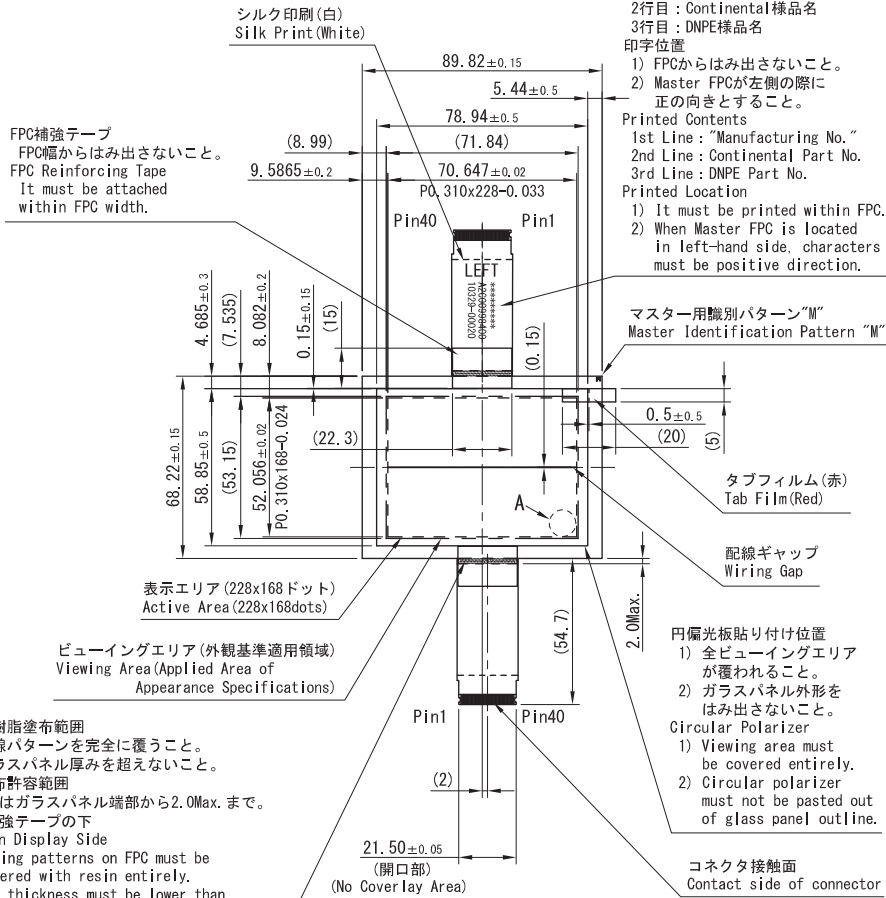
シルク印刷(白)
Silk Print(White)

2行目：Continental様品名
3行目：DNPE様品名
印字位置
1) FPCからはみ出さないこと。
2) Master FPCが左側の際に正の向きとすること。
Printed Contents
1st Line："Manufacturing No."
2nd Line：Continental Part No.
3rd Line：DNPE Part No.
Printed Location
1) It must be printed within FPC.
2) When Master FPC is located in left-hand side, characters must be positive direction.

FPC補強テープ
FPC幅からはみ出さないこと。
FPC Reinforcing Tape
It must be attached within FPC width.

$89.82\pm0.15$
$5.44\pm0.5$
$78.94\pm0.5$
(8.99)
(71.84)
$9.5865\pm0.2$
$70.647\pm0.02$
P0.310x228-0.033

Pin40
Pin1
LEFT
A2C00094400
10329-0002

$4.685\pm0.3$
(7.535)
$8.082\pm0.2$
$0.15\pm0.15$
(15)
(0.15)

マスター用識別パターン"M"
Master Identification Pattern "M"

$68.22\pm0.15$
$58.85\pm0.5$
(53.15)
$52.056\pm0.02$
P0.310x168-0.024
(22.3)
$0.5\pm0.5$
(20)
(5)

A

タブフィルム(赤)
Tab Film(Red)

配線ギャップ
Wiring Gap

表示エリア(228x168ドット)
Active Area(228x168dots)

(54.7)
2.0Max.

円偏光板貼り付け位置
1) 全ビューイングエリアが覆われること。
2) ガラスパネル外形をはみ出さないこと。
Circular Polarizer
1) Viewing area must be covered entirely.
2) Circular polarizer must not be pasted out of glass panel outline.

ビューイングエリア(外観基準適用領域)
Viewing Area(Applied Area of Appearance Specifications)

Pin1
Pin40

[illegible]樹脂塗布範囲
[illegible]線パターンを完全に覆うこと。
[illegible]ラスパネル厚みを超えないこと。
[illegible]布許容範囲
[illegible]はガラスパネル端部から2.0Max.まで。
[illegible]強テープの下
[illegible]n Display Side
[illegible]ing patterns on FPC must be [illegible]ered with resin entirely.
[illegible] thickness must be lower than

(2)
$21.50\pm0.05$
(開口部)
(No Coverlay Area)

コネクタ接触面
Contact side of connector